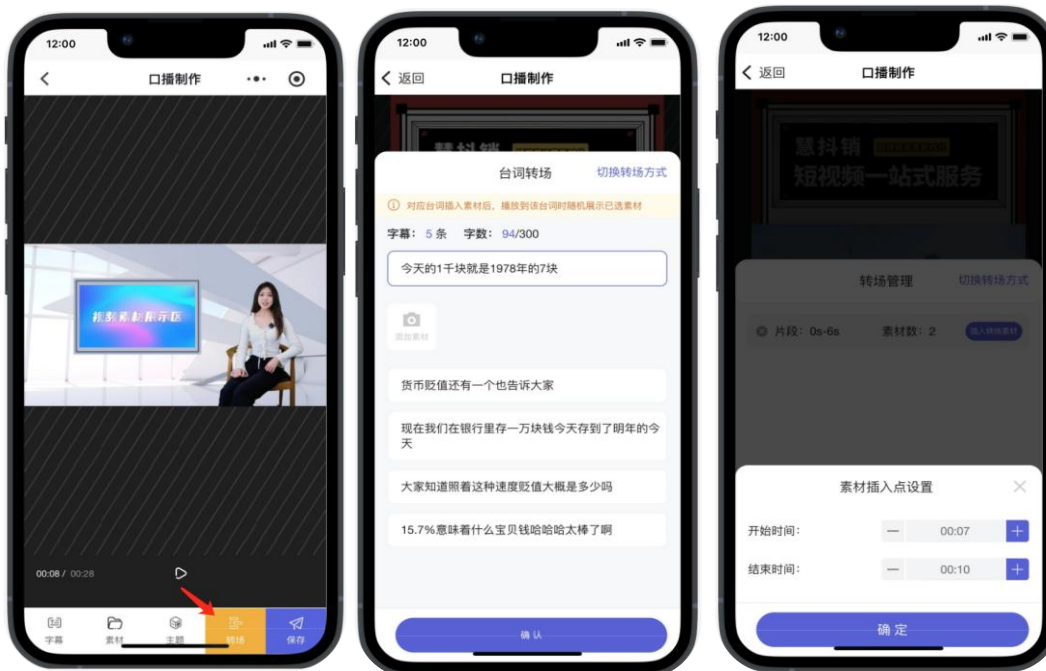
12:00

口播制作

拖影素材展示区

00:08 / 00:28

字幕
素材
主题
转场
保存

12:00

返回
口播制作

慧抖销

台词转场
切换转场方式

对应台词插入素材后，播放到该台词时随机展示已选素材

字幕：5 条 字数：94/300

今天的1千块就是1978年的7块

添加素材

货币贬值还有一个也告诉大家

现在我们在银行里存一万块钱今天存到了明年的今天

大家知道照着这种速度贬值大概是多少吗

15.7%意味着什么宝贝钱哈哈哈太棒了啊

确 认

12:00

返回
口播制作

慧抖销
短视频一站式服务

转场管理
切换转场方式

片段：0s-6s
素材数：2
插入转场素材

素材插入点设置

开始时间：
00:07

结束时间：
00:10

确 定